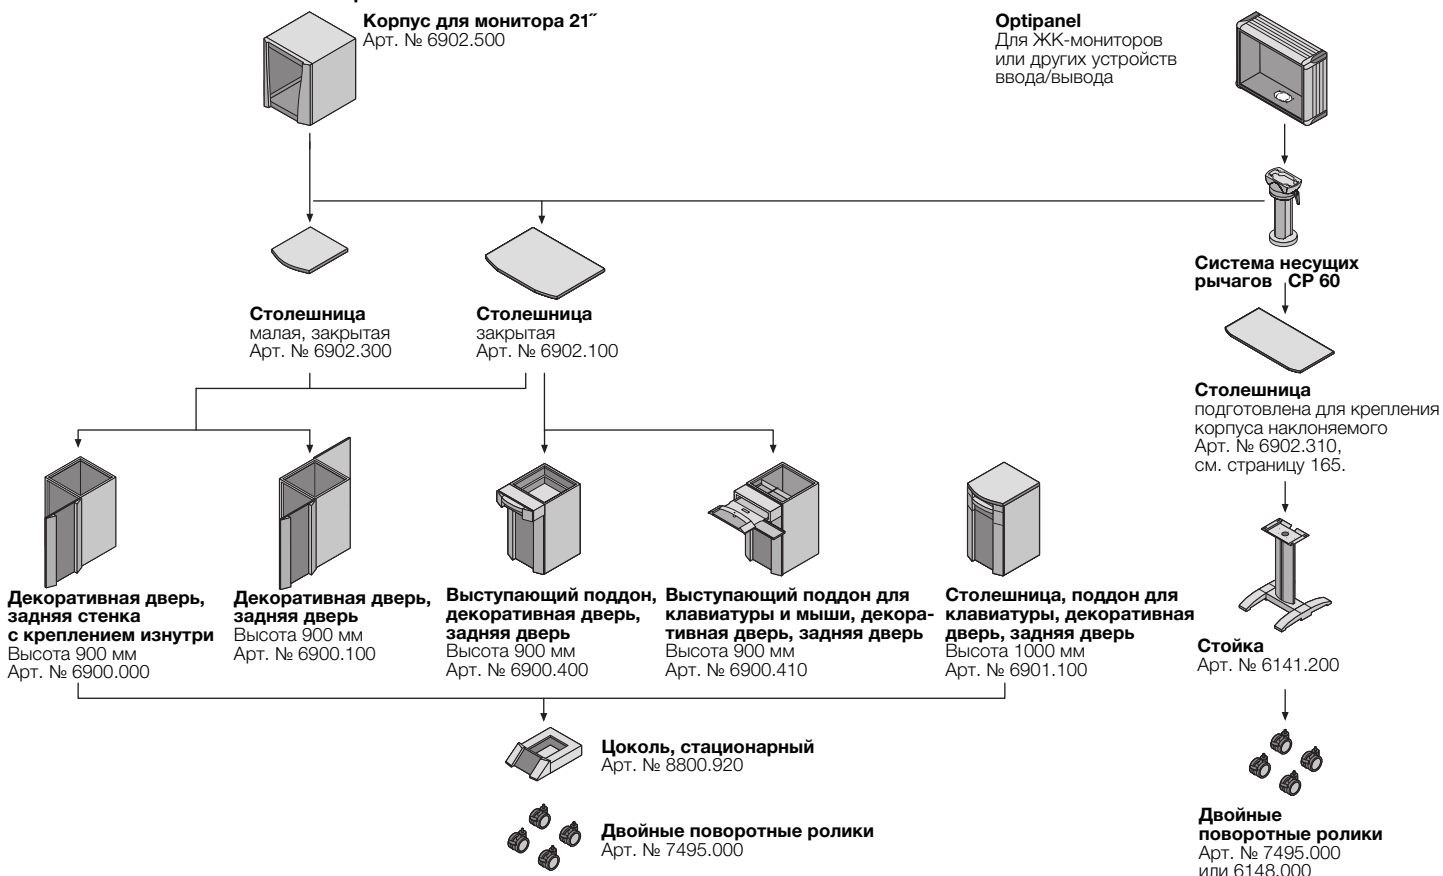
**Корпус для монитора 21˝**
Арт. № 6902.500

**Optipanel**
Для ЖК-мониторов или других устройств ввода/вывода

**Система несущих рычагов CP 60**

**Столешница**
малая, закрытая
Арт. № 6902.300

**Столешница**
закрытая
Арт. № 6902.100

**Столешница**
подготовлена для крепления корпуса наклоняемого
Арт. № 6902.310,
см. страницу 165.

**Декоративная дверь, задняя стенка с креплением изнутри**
Высота 900 мм
Арт. № 6900.000

**Декоративная дверь, задняя дверь**
Высота 900 мм
Арт. № 6900.100

**Выступающий поддон, декоративная дверь, задняя дверь**
Высота 900 мм
Арт. № 6900.400

**Выступающий поддон для клавиатуры и мыши, декоративная дверь, задняя дверь**
Высота 900 мм
Арт. № 6900.410

**Столешница, поддон для клавиатуры, декоративная дверь, задняя дверь**
Высота 1000 мм
Арт. № 6901.100

**Стойка**
Арт. № 6141.200

**Цоколь, стационарный**
Арт. № 8800.920

**Двойные поворотные ролики**
Арт. № 7495.000

**Двойные поворотные ролики**
Арт. № 7495.000
или 6148.000